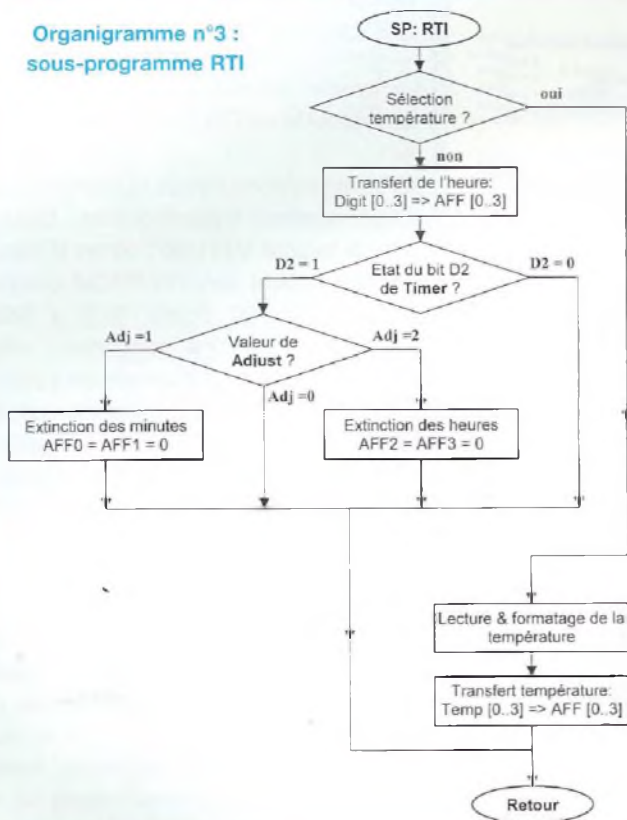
Organigramme n°3 : sous-programme RTI

SP: RTI

Sélection température ?

oui

non

Transfert de l'heure: Digit [0..3] => AFF [0..3]

D2 = 1

Etat du bit D2 de Timer ?

D2 = 0

Adj =1

Valeur de Adjust ?

Adj =2

Adj =0

Extinction des minutes AFF0 = AFF1 = 0

Extinction des heures AFF2 = AFF3 = 0

Lecture & formatage de la température

Transfert température: Temp [0..3] => AFF [0..3]

Retour